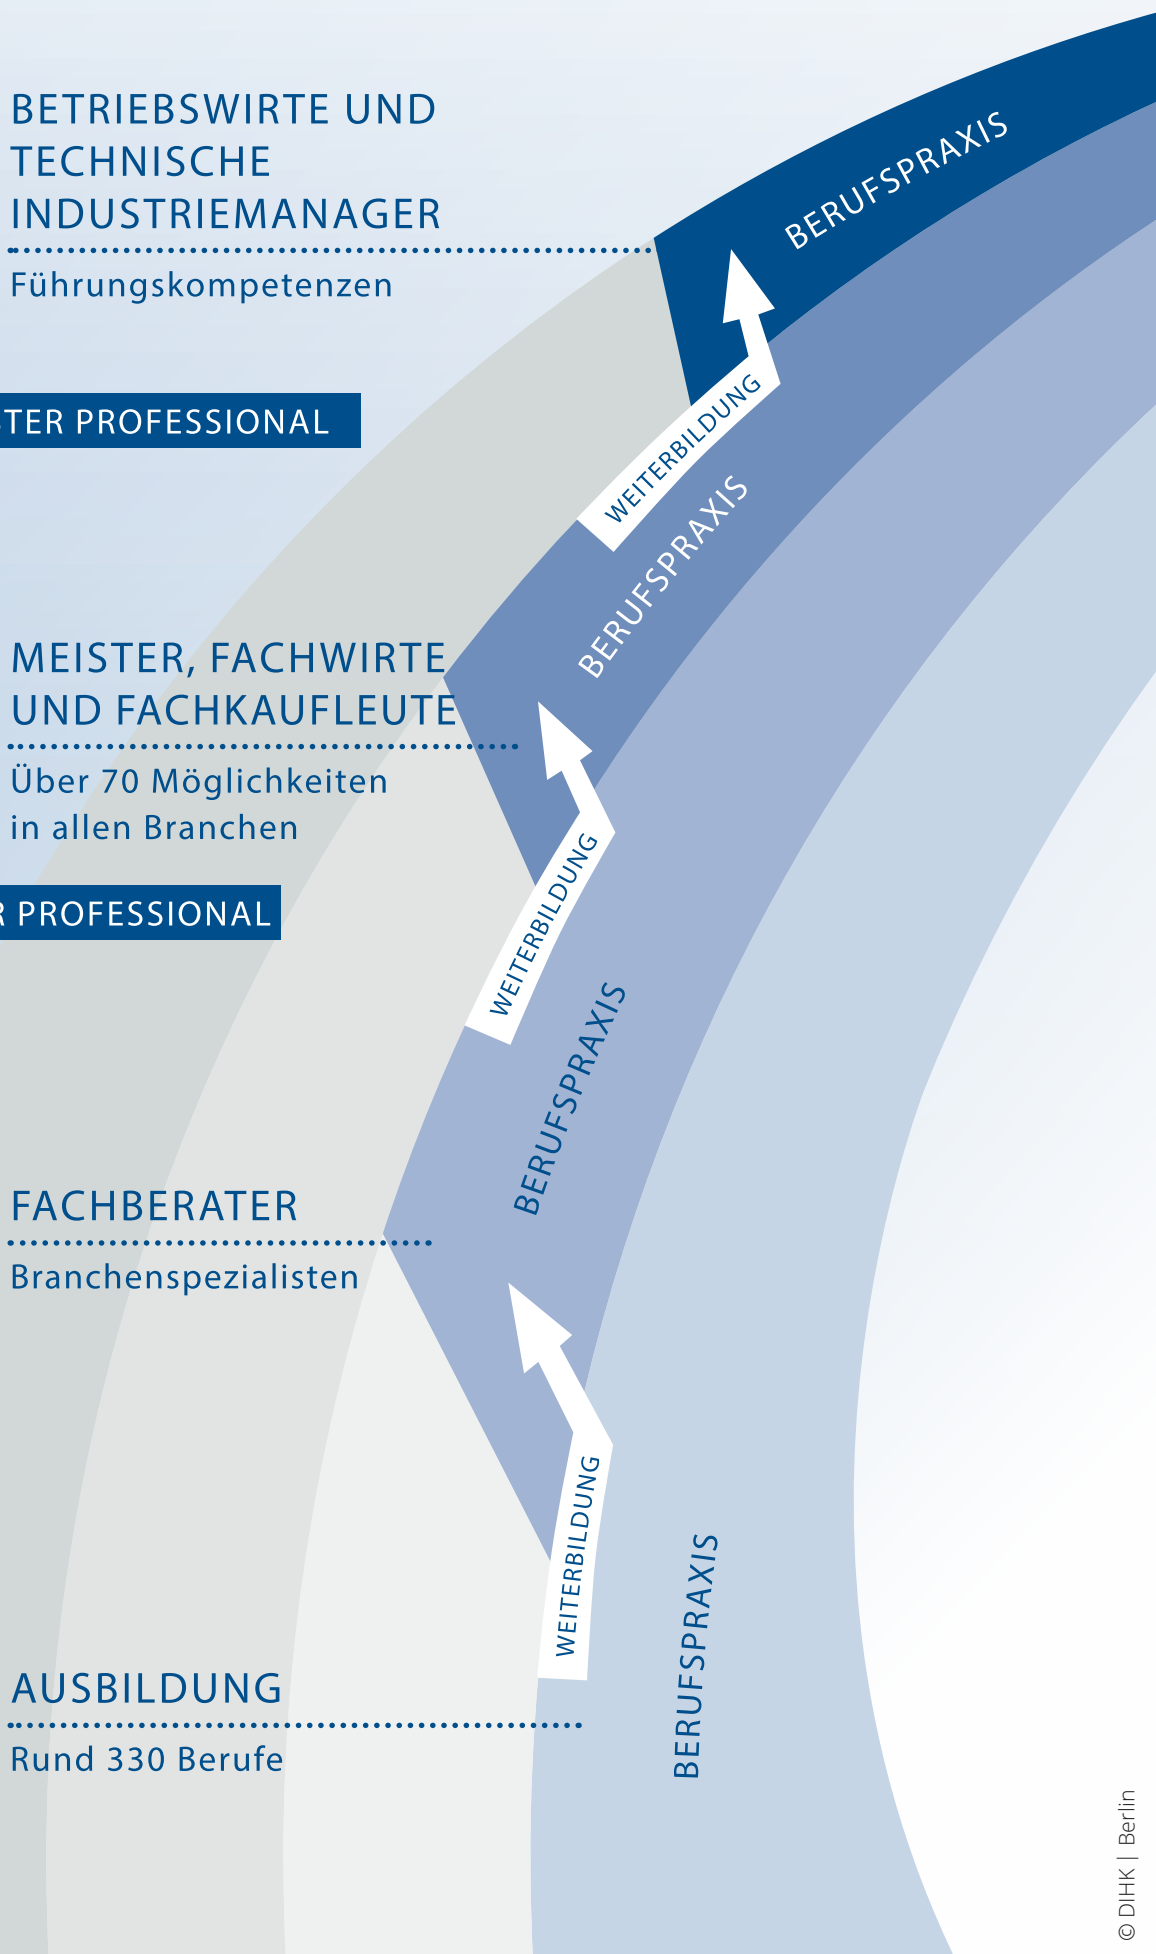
BETRIEBSWIRTE UND TECHNISCHE INDUSTRIEMANAGER

Führungskompetenzen

TER PROFESSIONAL

BERUFSPRAXIS

WEITERBILDUNG

BERUFSPRAXIS

MEISTER, FACHWIRTE UND FACHKAUFLEUTE

Über 70 Möglichkeiten in allen Branchen

R PROFESSIONAL

WEITERBILDUNG

BERUFSPRAXIS

FACHBERATER

Branchenspezialisten

WEITERBILDUNG

BERUFSPRAXIS

AUSBILDUNG

Rund 330 Berufe

© DIHK | Berlin